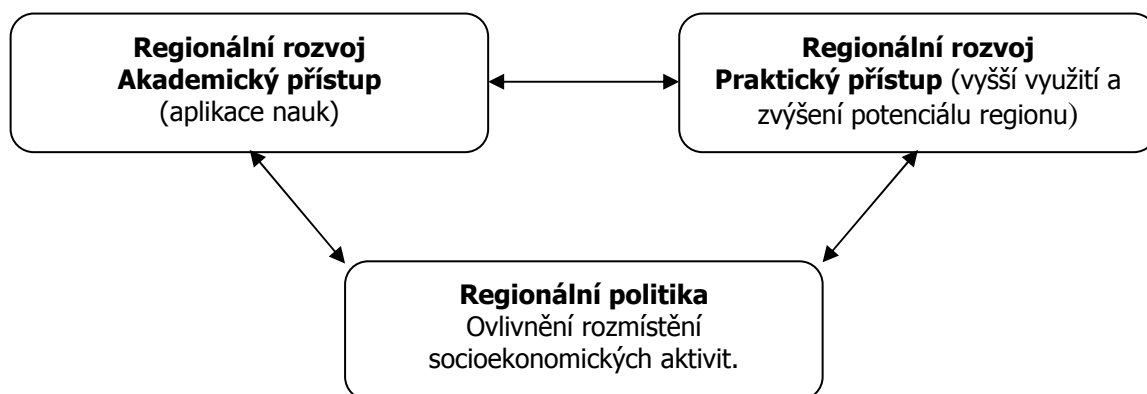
**Regionální rozvoj**
**Akademický přístup**
(aplikace nauk)

**Regionální rozvoj**
**Praktický přístup** (vyšší využití a zvýšení potenciálu regionu)

**Regionální politika**
Ovlivnění rozmístění socioekonomických aktivit.